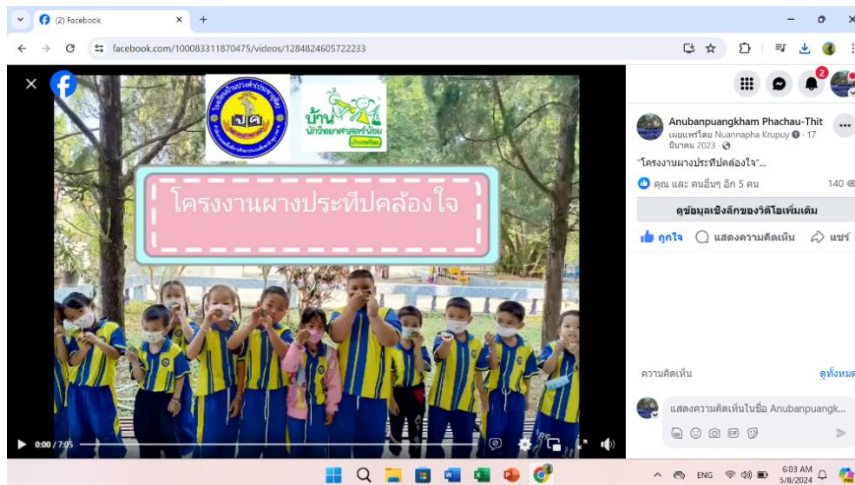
(2) Facebook

facebook.com/100083311870475/videos/1284824605722233

บ้าน นักวิทยาศาสตร์น้อย

โครงงานผางประทีปคล้องใจ

0:00 / 7:05

Anubanpuangkham Phachau-Thit
เผยแพร่โดย Nuannapha Krupuy · 17 ธันวาคม 2023 ·
"โครงงานผางประทีปคล้องใจ"...

คุณ และ คนอื่นๆ อีก 5 คน
140

ดูข้อมูลเชิงลึกของวิดีโอเพิ่มเติม

ถูกใจ แสดงความคิดเห็น แชร์

ความคิดเห็น
ดูทั้งหมด

แสดงความคิดเห็นในชื่อ Anubanpuangk...

ENG 6:03 AM 5/8/2024